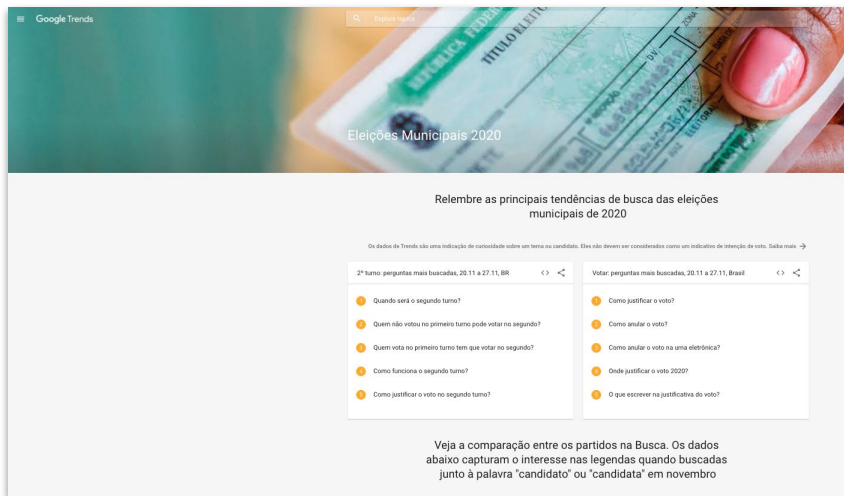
Google Trends

Explorar tópicos

REPÚBLICA FEDERATIVA

TÍTULO ELEITORAL

Eleições Municipais 2020

Relembre as principais tendências de busca das eleições municipais de 2020

Os dados de Trends são uma indicação de curiosidade sobre um tema ou candidato. Eles não devem ser considerados como um indicativo de intenção de voto. Saiba mais

2º turno: perguntas mais buscadas, 20.11 a 27.11, BR

1 Quando será o segundo turno?

2 Quem não votou no primeiro turno pode votar no segundo?

3 Quem vota no primeiro turno tem que votar no segundo?

4 Como funciona o segundo turno?

5 Como justificar o voto no segundo turno?

Votar: perguntas mais buscadas, 20.11 a 27.11, Brasil

1 Como justificar o voto?

2 Como anular o voto?

3 Como anular o voto na urna eletrônica?

4 Onde justificar o voto 2020?

5 O que escrever na justificativa do voto?

Veja a comparação entre os partidos na Busca. Os dados abaixo capturam o interesse nas legendas quando buscadas junto à palavra "candidato" ou "candidata" em novembro